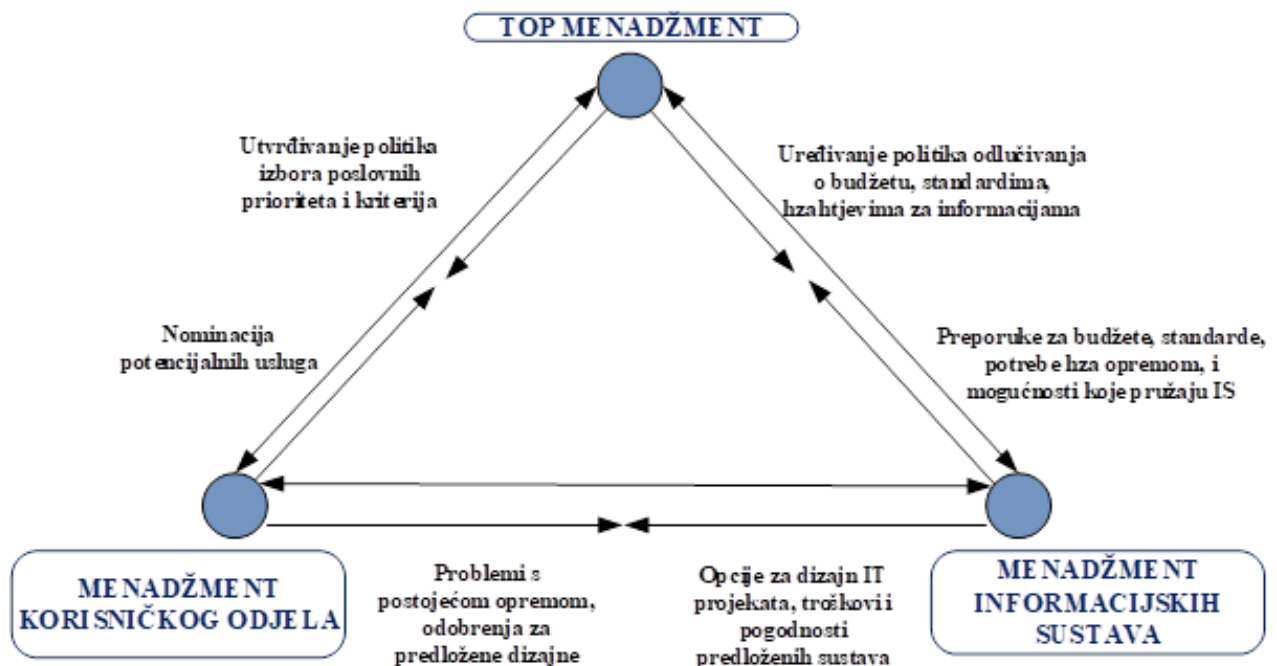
TOP MENADŽMENT

Utvrđivanje politika izbora poslovnih prioriteta i kriterija

Uređivanje politika odlučivanja o budžetu, standardima, hzahtjevima za informacijama

Nominacija potencijalnih usluga

Preporuke za budžete, standarde, potrebe hza opremom, i mogućnosti koje pružaju IS

MENADŽMENT KORISNIČKOG ODJELA

Problemi s postojećom opremom, odobrenja za predložene dizajne

Opcije za dizajn IT projekata, troškovi i pogodnosti predloženih sustava

MENADŽMENT INFORMACIJSKIH SUSTAVA